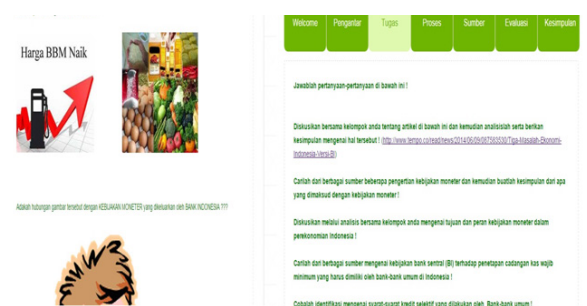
Harga BBM Naik

Adakah hubungan gambar tersebut dengan KEBIJAKAN MONETER yang dikeluarkan oleh BANK INDONESIA ???

Welcome | Pengantar | Tugas | Proses | Sumber | Evaluasi | Kesimpulan

Jawablah pertanyaan-pertanyaan di bawah ini !

Diskusikan bersama kelompok anda tentang artikel di bawah ini dan kemudian analisislah serta berikan kesimpulan mengenai hal tersebut ! (http://www.tempo.co/read/news/2014/06/09/087583530/Tiga-Masalah-Ekonomi-Indonesia-Versi-BI)

Carilah dari berbagai sumber beberapa pengertian kebijakan moneter dan kemudian buatlah kesimpulan dari apa yang dimaksud dengan kebijakan moneter !

Diskusikan melalui analisis bersama kelompok anda mengenai tujuan dan peran kebijakan moneter dalam perekonomian Indonesia !

Carilah dari berbagai sumber mengenai kebijakan bank sentral (BI) terhadap penetapan cadangan kas wajib minimum yang harus dimiliki oleh bank-bank umum di Indonesia !

Cobalah identifikasi mengenai syarat-syarat kredit selektif yang dilakukan oleh Bank-bank umum !